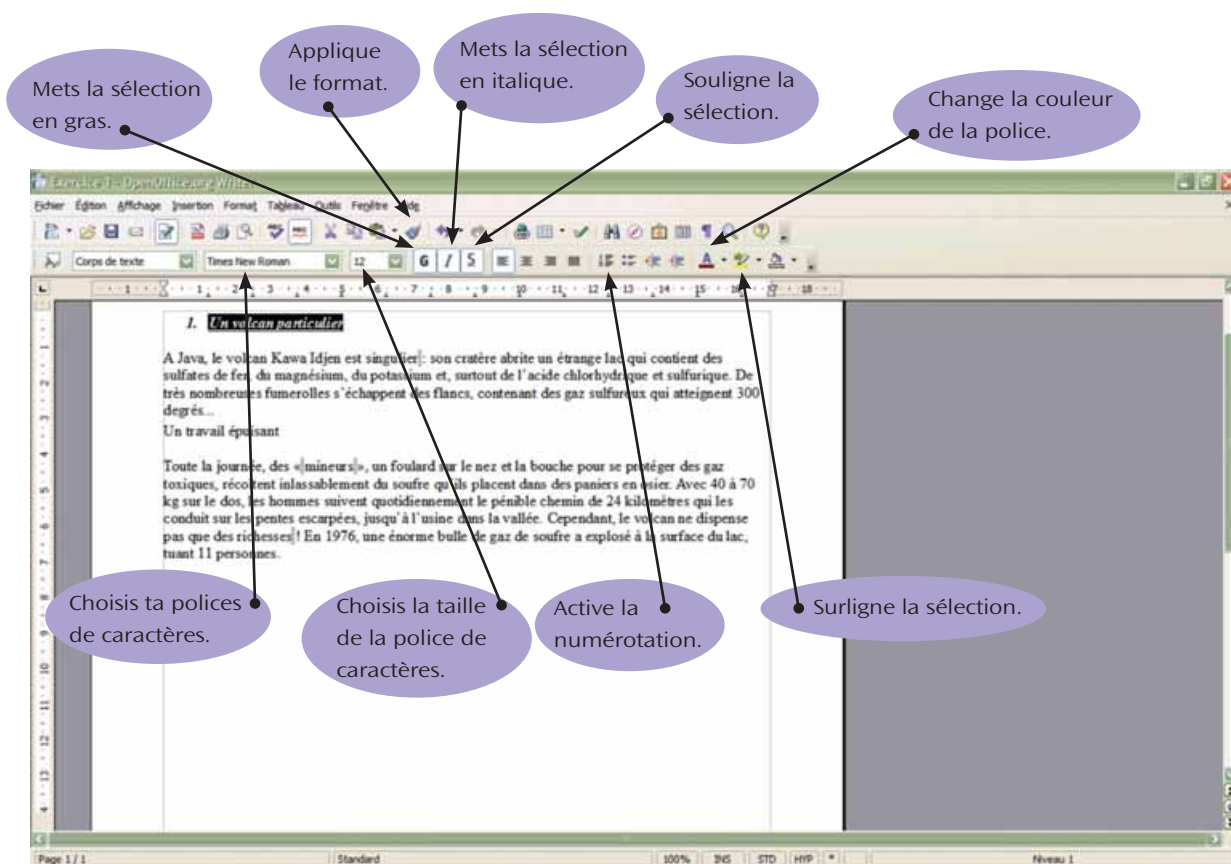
Mets la sélection en gras.

Applique le format.

Mets la sélection en italique.

Souligne la sélection.

Change la couleur de la police.

Exercice 1 - OpenOffice.org Writer

Fichier Édition Affichage Insertion Format Tableau Outils Fenêtre Aide

Corps de texte Times New Roman 12 G I S

1. Un volcan particulier

A Java, le volcan Kawa Idjen est singulier : son cratère abrite un étrange lac qui contient des sulfates de fer, du magnésium, du potassium et, surtout de l'acide chlorhydrique et sulfurique. De très nombreuses fumerolles s'échappent des flancs, contenant des gaz sulfureux qui atteignent 300 degrés...
Un travail épuisant

Toute la journée, des « mineurs », un foulard sur le nez et la bouche pour se protéger des gaz toxiques, récoltent inlassablement du soufre qu'ils placent dans des paniers en osier. Avec 40 à 70 kg sur le dos, les hommes suivent quotidiennement le pénible chemin de 24 kilomètres qui les conduit sur les pentes escarpées, jusqu'à l'usine dans la vallée. Cependant, le volcan ne dispense pas que des richesses ! En 1976, une énorme bulle de gaz de soufre a explosé à la surface du lac, tuant 11 personnes.

Choisis ta polices de caractères.

Choisis la taille de la police de caractères.

Active la numérotation.

Surligne la sélection.

Page 1 / 1 Standard 100% INS STD HYP * Niveau 1